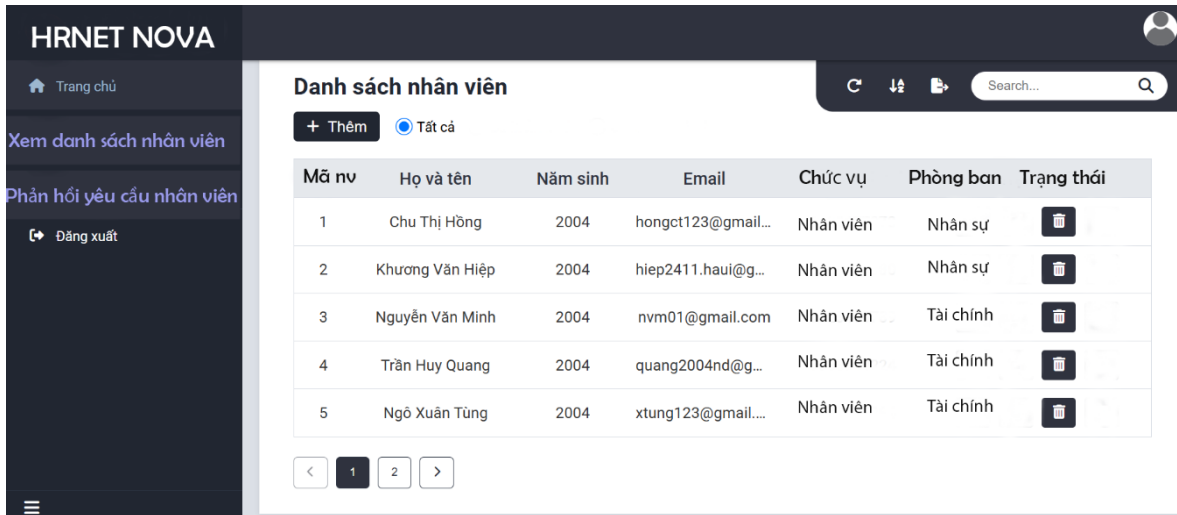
HRNET NOVA

Trang chủ

Xem danh sách nhân viên

Phản hồi yêu cầu nhân viên

Đăng xuất

Danh sách nhân viên

Search...

+ Thêm

Tất cả

| Mã nv | Họ và tên | Năm sinh | Email | Chức vụ | Phòng ban | Trạng thái |
|---|---|---|---|---|---|---|
| 1 | Chu Thị Hồng | 2004 | hongct123@gmail... | Nhân viên | Nhân sự | |
| 2 | Khương Văn Hiệp | 2004 | hiep2411.haui@g... | Nhân viên | Nhân sự | |
| 3 | Nguyễn Văn Minh | 2004 | nvm01@gmail.com | Nhân viên | Tài chính | |
| 4 | Trần Huy Quang | 2004 | quang2004nd@g... | Nhân viên | Tài chính | |
| 5 | Ngô Xuân Tùng | 2004 | xtung123@gmail.... | Nhân viên | Tài chính | |

1 2